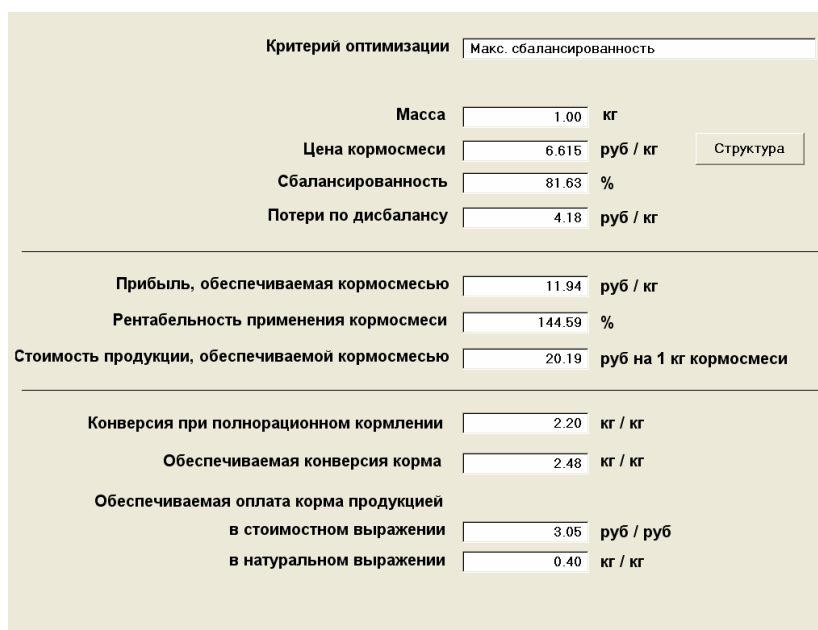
Критерий оптимизации Макс. сбалансированность

Масса 1.00 кг

Цена кормосмеси 6.615 руб / кг Структура

Сбалансированность 81.63 %

Потери по дисбалансу 4.18 руб / кг

Прибыль, обеспечиваемая кормосмесью 11.94 руб / кг

Рентабельность применения кормосмеси 144.59 %

Стоимость продукции, обеспечиваемой кормосмесью 20.19 руб на 1 кг кормосмеси

Конверсия при полнорационном кормлении 2.20 кг / кг

Обеспечиваемая конверсия корма 2.48 кг / кг

Обеспечиваемая оплата корма продукцией

в стоимостном выражении 3.05 руб / руб

в натуральном выражении 0.40 кг / кг